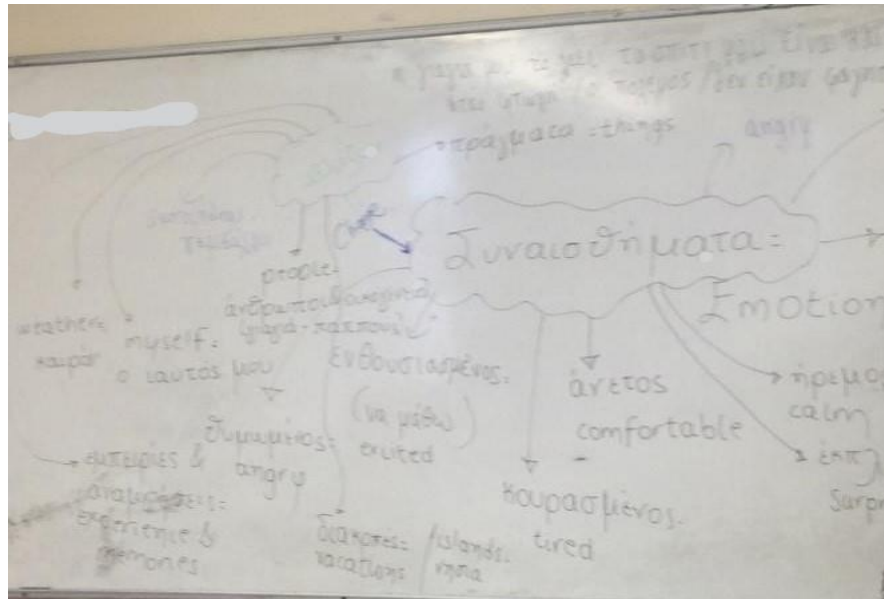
η γιαγιά μου τα ζει τα σπίτι μου είναι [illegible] ... τα ... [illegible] ... δεν είναι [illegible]
πολύ ωραία
→ πράγματα = things
angry
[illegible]
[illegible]
people
άνθρωποι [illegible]
γιαγιά - παππούς
Συναισθήματα:
Emotion
weather
καιρός
myself
ο εαυτός μου
Ενθουσιασμένος
(να μάθω)
θυμωμένος: angry
excited
άνετος
comfortable
→ ήρεμος
calm
→ έκπ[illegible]
Surpr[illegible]
→ εμπειρίες & αναμνήσεις:
experience & memories
διακοπές:
vacations
/islands:
νησιά
κουρασμένος.
tired